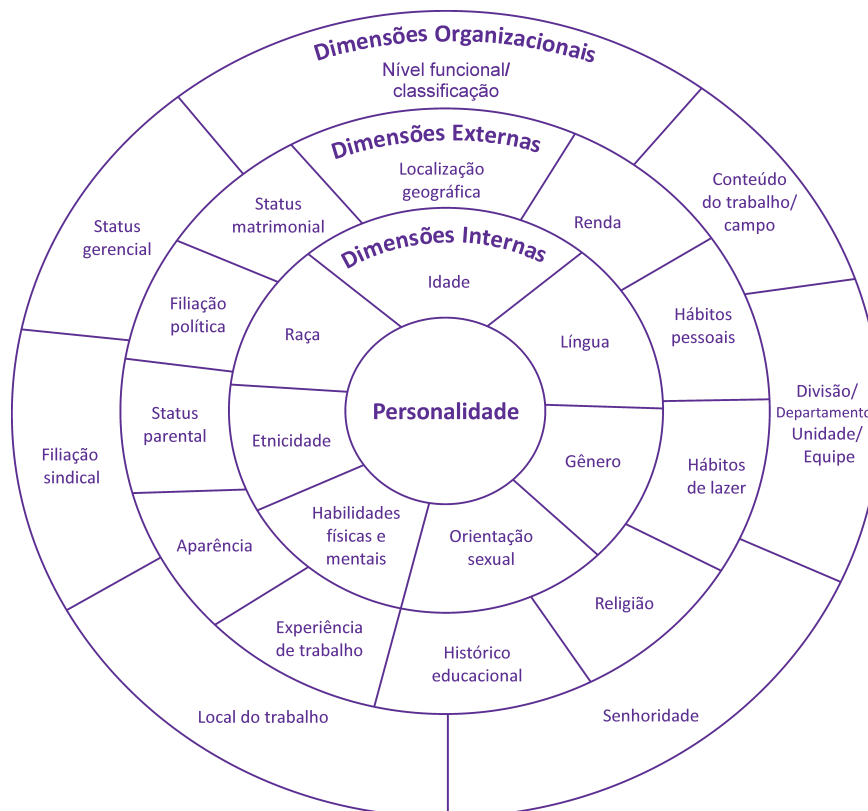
Dimensões Organizacionais

Nível funcional/ classificação

Conteúdo do trabalho/ campo

Divisão/ Departamento Unidade/ Equipe

Senhoridade

Local do trabalho

Filiação sindical

Status gerencial

Dimensões Externas

Localização geográfica

Renda

Hábitos pessoais

Hábitos de lazer

Religião

Histórico educacional

Experiência de trabalho

Aparência

Status parental

Filiação política

Status matrimonial

Dimensões Internas

Idade

Língua

Gênero

Orientação sexual

Habilidades físicas e mentais

Etnicidade

Raça

Personalidade